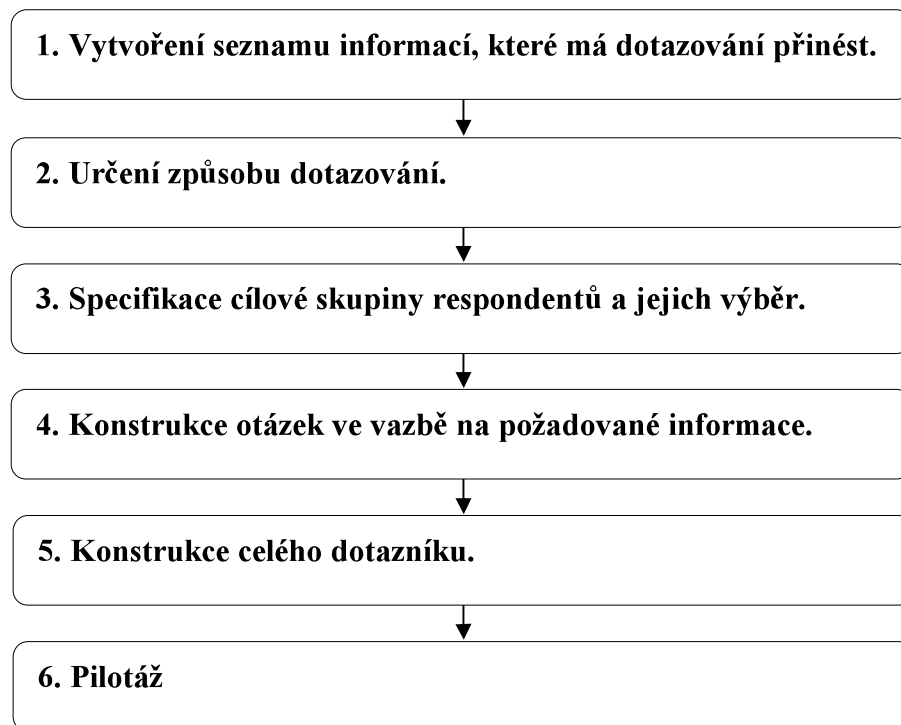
1. Vytvoření seznamu informací, které má dotazování přinést.

2. Určení způsobu dotazování.

3. Specifikace cílové skupiny respondentů a jejich výběr.

4. Konstrukce otázek ve vazbě na požadované informace.

5. Konstrukce celého dotazníku.

6. Pilotáž